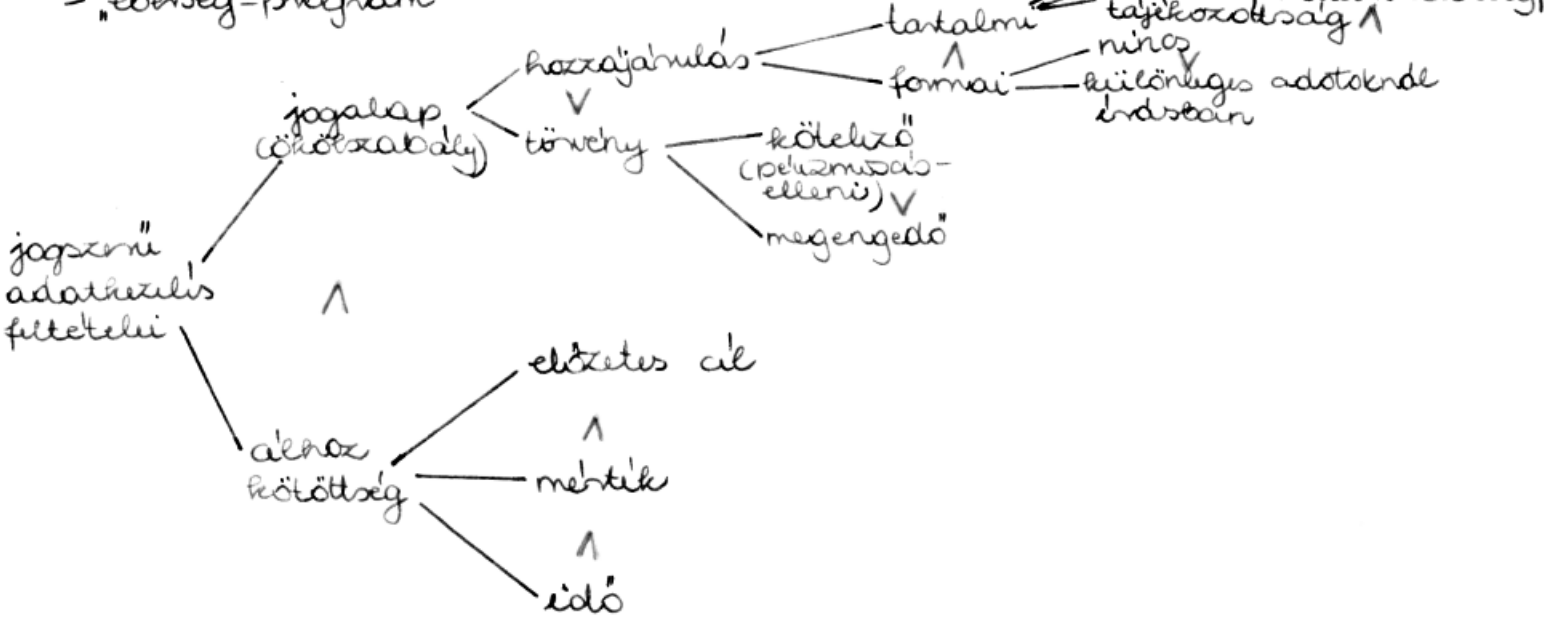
"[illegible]-pregnáns"

tartalmi

tájékozottság

hozzájárulás

formai

nincs

különleges adatoknál írásban

jogalap (célhoz kötöttség)

törvény

kötelező (pénzmosás-ellenes)

megengedő

jogszerű adatkezelés feltételei

előzetes cél

célhoz kötöttség

mérték

idő